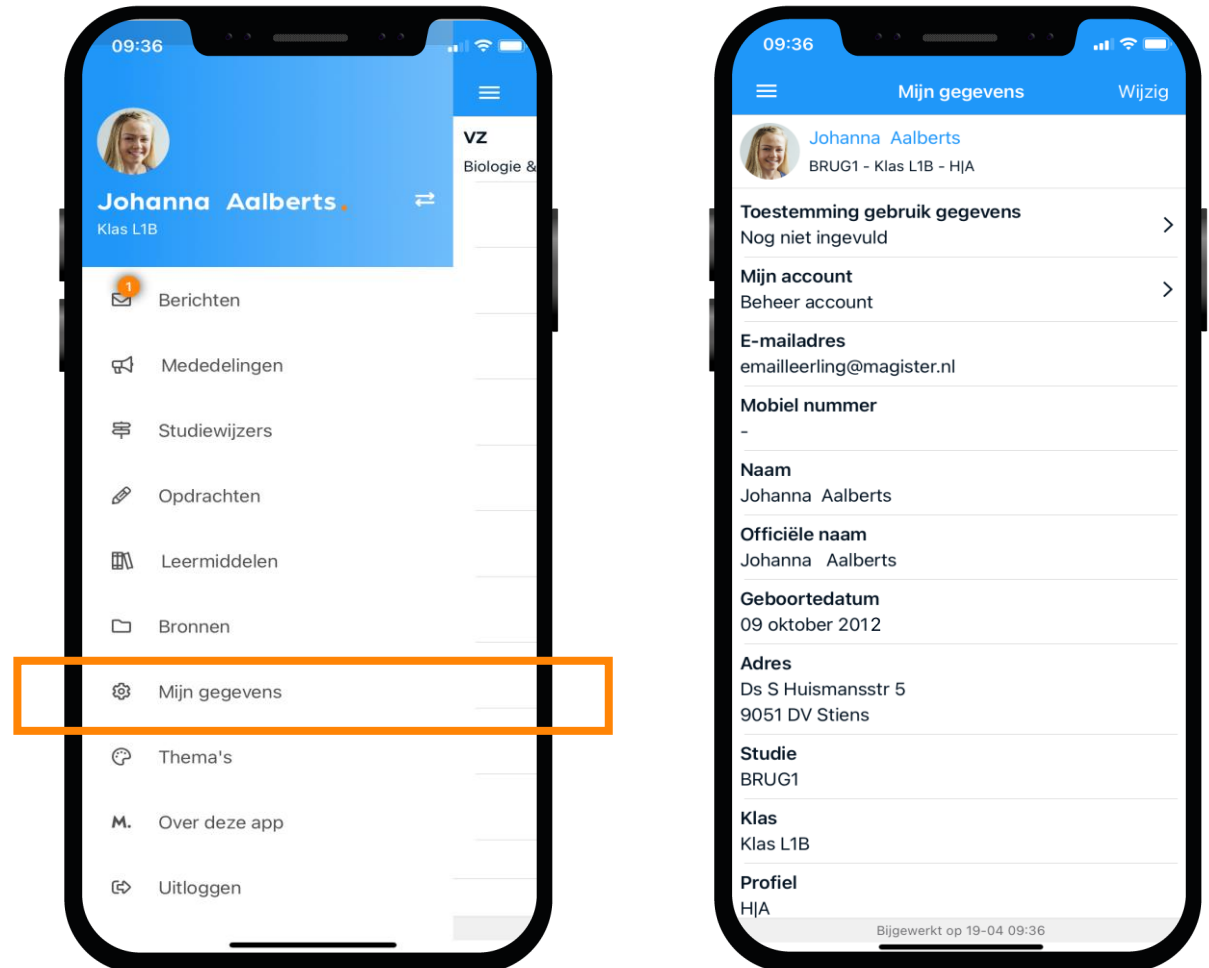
09:36

Johanna Aalberts.
Klas L1B

VZ
Biologie &

1
Berichten

Mededelingen

Studiewijzers

Opdrachten

Leermiddelen

Bronnen

Mijn gegevens

Thema's

M. Over deze app

Uitloggen

09:36

Mijn gegevens Wijzig

Johanna Aalberts
BRUG1 - Klas L1B - H|A

Toestemming gebruik gegevens
Nog niet ingevuld

Mijn account
Beheer account

E-mailadres
emailleerling@magister.nl

Mobiel nummer
-

Naam
Johanna Aalberts

Officiële naam
Johanna Aalberts

Geboortedatum
09 oktober 2012

Adres
Ds S Huismansstr 5
9051 DV Stiens

Studie
BRUG1

Klas
Klas L1B

Profiel
H|A

Bijgewerkt op 19-04 09:36